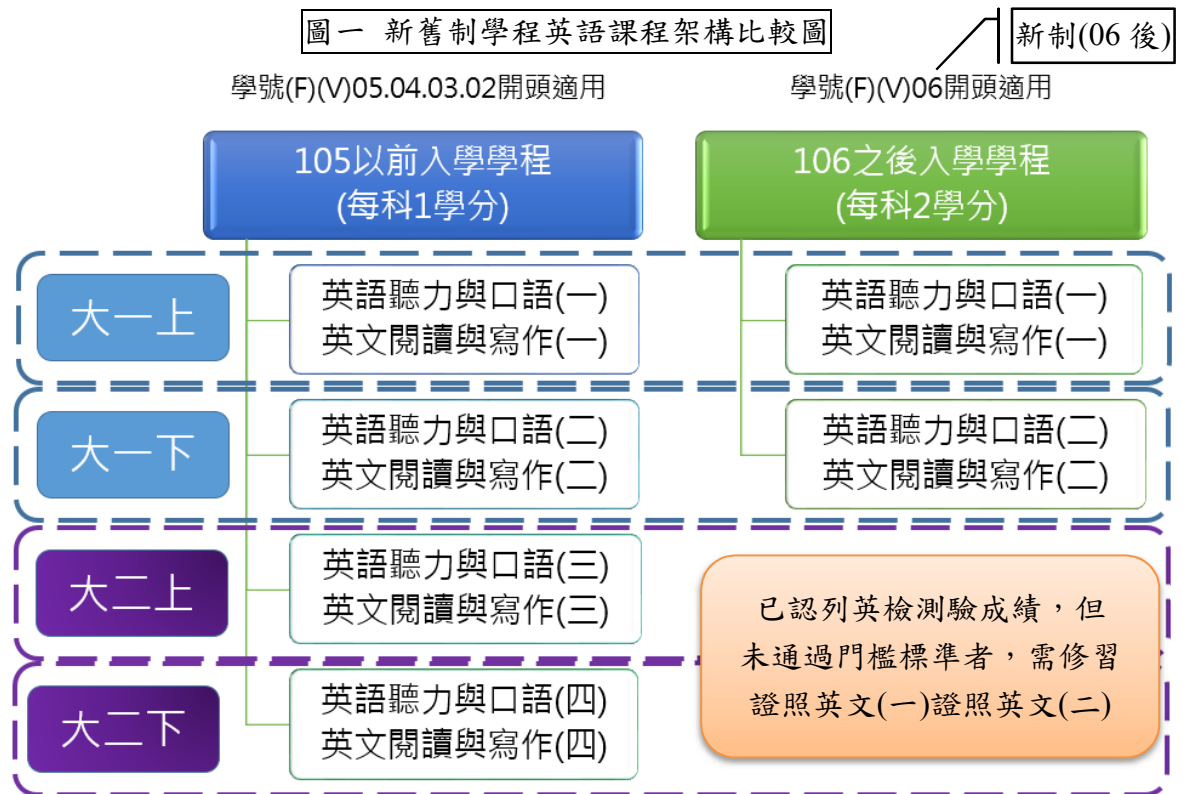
圖一 新舊制學程英語課程架構比較圖

新制(06 後)

學號(F)(V)05.04.03.02開頭適用

學號(F)(V)06開頭適用

105以前入學學程
(每科1學分)

106之後入學學程
(每科2學分)

大一上

英語聽力與口語(一)
英文閱讀與寫作(一)

英語聽力與口語(一)
英文閱讀與寫作(一)

大一下

英語聽力與口語(二)
英文閱讀與寫作(二)

英語聽力與口語(二)
英文閱讀與寫作(二)

大二上

英語聽力與口語(三)
英文閱讀與寫作(三)

已認列英檢測驗成績，但未通過門檻標準者，需修習證照英文(一)證照英文(二)

大二下

英語聽力與口語(四)
英文閱讀與寫作(四)